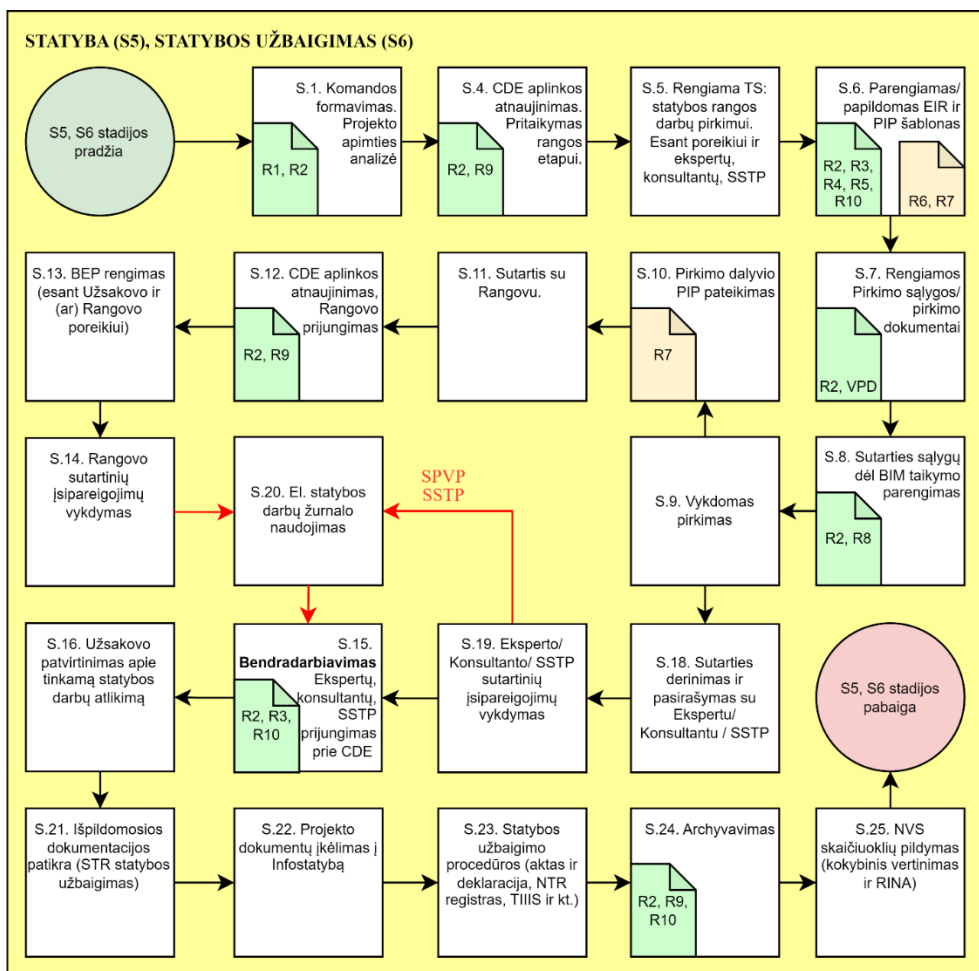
STATYBA (S5), STATYBOS UŽBAIGIMAS (S6)

S5, S6 stadijos pradžia

S.1. Komandos formavimas. Projekto apimties analizė

R1, R2

S.4. CDE aplinkos atnaujinimas. Pritaikymas rangos etapui.

R2, R9

S.5. Rengiama TS: statybos rangos darbų pirkimui. Esant poreikiui ir ekspertų, konsultantų, SSTP

S.6. Parengiamas/ papildomas EIR ir PIP šablonas

R2, R3, R4, R5, R10

R6, R7

S.13. BEP rengimas (esant Užsakovo ir (ar) Rangovo poreikiui)

S.12. CDE aplinkos atnaujinimas, Rangovo prijungimas

R2, R9

S.11. Sutartis su Rangovu.

S.10. Pirkimo dalyvio PIP pateikimas

R7

S.7. Rengiamos Pirkimo sąlygos/ pirkimo dokumentai

R2, VPD

S.14. Rangovo sutartinių įsipareigojimų vykdymas

S.20. El. statybos darbų žurnalo naudojimas

SPVP
SSTP

S.9. Vykdomas pirkimas

S.8. Sutarties sąlygų dėl BIM taikymo parengimas

R2, R8

S.16. Užsakovo patvirtinimas apie tinkamą statybos darbų atlikimą

S.15. Bendradarbiavimas Ekspertų, konsultantų, SSTP prijungimas prie CDE

R2, R3, R10

S.19. Eksperto/ Konsultanto/ SSTP sutartinių įsipareigojimų vykdymas

S.18. Sutarties derinimas ir pasirašymas su Ekspertu/ Konsultantu / SSTP

S5, S6 stadijos pabaiga

S.21. Išpildomosios dokumentacijos patikra (STR statybos užbaigimas)

S.22. Projekto dokumentų įkėlimas į Infostatybą

S.23. Statybos užbaigimo procedūros (aktas ir deklaracija, NTR registras, TIIIS ir kt.)

S.24. Archyvavimas

R2, R9, R10

S.25. NVS skaičiuoklių pildymas (kokybinis vertinimas ir RINA)